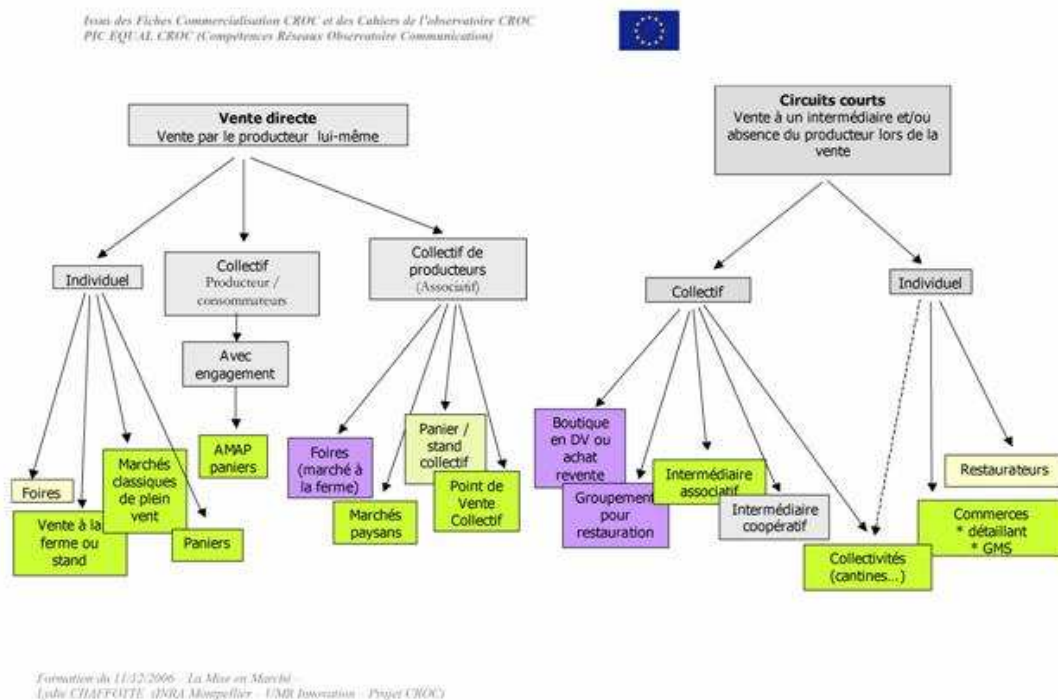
Issus des Fiches Commercialisation CROC et des Cahiers de l'observatoire CROC
PIC EQUAL CROC (Compétences Réseaux Observatoire Communication)

**Vente directe**
Vente par le producteur lui-même

Individuel

Collectif
Producteur / consommateurs

Avec engagement

AMAP paniers

Collectif de producteurs
(Associatif)

Foires

Vente à la ferme ou stand

Marchés classiques de plein vent

Paniers

Foires (marché à la ferme)

Marchés paysans

Panier / stand collectif

Point de Vente Collectif

**Circuits courts**
Vente à un intermédiaire et/ou absence du producteur lors de la vente

Collectif

Individuel

Boutique en DV ou achat revente

Groupement pour restauration

Intermédiaire associatif

Intermédiaire coopératif

Collectivités (cantines...)

Restaurateurs

Commerces
* détaillant
* GMS

Formation du 11/12/2006 - La Mise en Marché -
Lydie CHAFFOTTE (INRA Montpellier - UMR Innovation - Projet CROC)